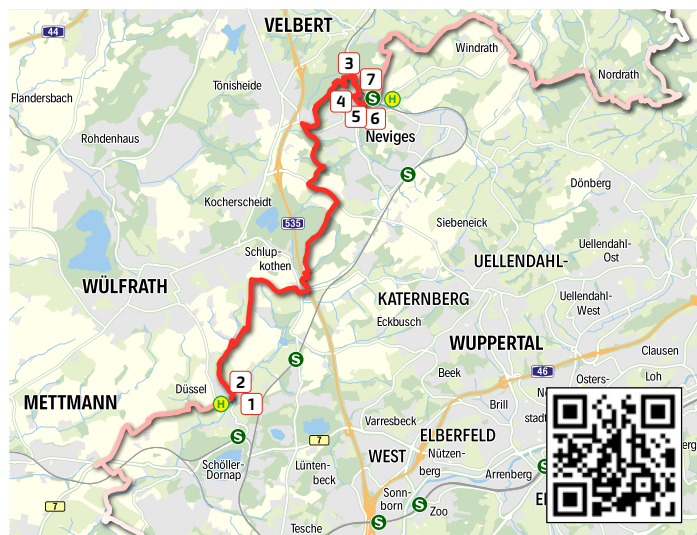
44
VELBERT
Windrath
Nordrath
Flandersbach
Tönisheide
3
7
4
5
6
Neviges
Rohdenhaus
Dönberg
Kocherscheidt
535
Siebeneick
Uellendahl-Ost
Schlupkothen
UELLENDAHL-
WÜLFRATH
KATERNBERG
Eckbusch
Uellendahl-West
WUPPERTAL
Clausen
46
Beek
Osters-
Loh
Düssel
2
1
METTMANN
Brill
7
Varresbeck
ELBERFELD
Schöller-Dornap
Lüntenbeck
WEST
Nützenberg
Arrenberg
Sonnborn
Zoo
7
Tesche